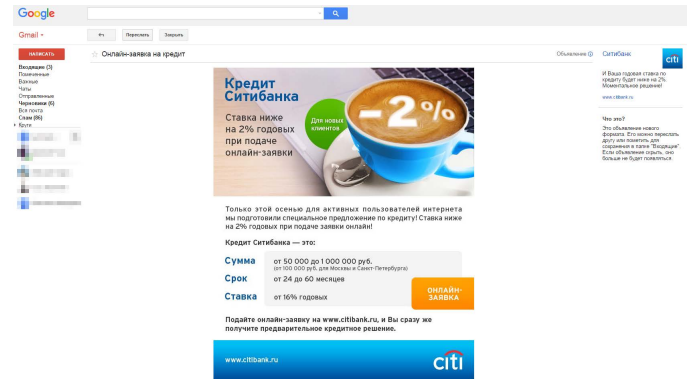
Google

Gmail ▾

Ответ Переслать Закрыть

НАПИСАТЬ

Входящие (3)
Помеченные
Важные
Чаты
Отправленные
Черновики (6)
Вся почта
Спам (86)
Круги

☆ Онлайн-заявка на кредит

Объявление

Кредит Ситибанка

Ставка ниже на 2% годовых при подаче онлайн-заявки

Для новых клиентов

–2%

Только этой осенью для активных пользователей интернета мы подготовили специальное предложение по кредиту! Ставка ниже на 2% годовых при подаче заявки онлайн!

Кредит Ситибанка — это:

| Сумма | от 50 000 до 1 000 000 руб. (от 100 000 руб. для Москвы и Санкт-Петербурга) |
|---|---|
| Срок | от 24 до 60 месяцев |
| Ставка | от 16% годовых |

ОНЛАЙН-ЗАЯВКА

Подайте онлайн-заявку на www.citibank.ru, и Вы сразу же получите предварительное кредитное решение.

www.citibank.ru

citi

Ситибанк

citi

И Ваша годовая ставка по кредиту будет ниже на 2%. Моментальное решение!

www.citibank.ru

Что это?

Это объявления нового формата. Его можно переслать другу или пометить для сохранения в папке "Входящие". Если объявление скрыть, оно больше не будет появляться.